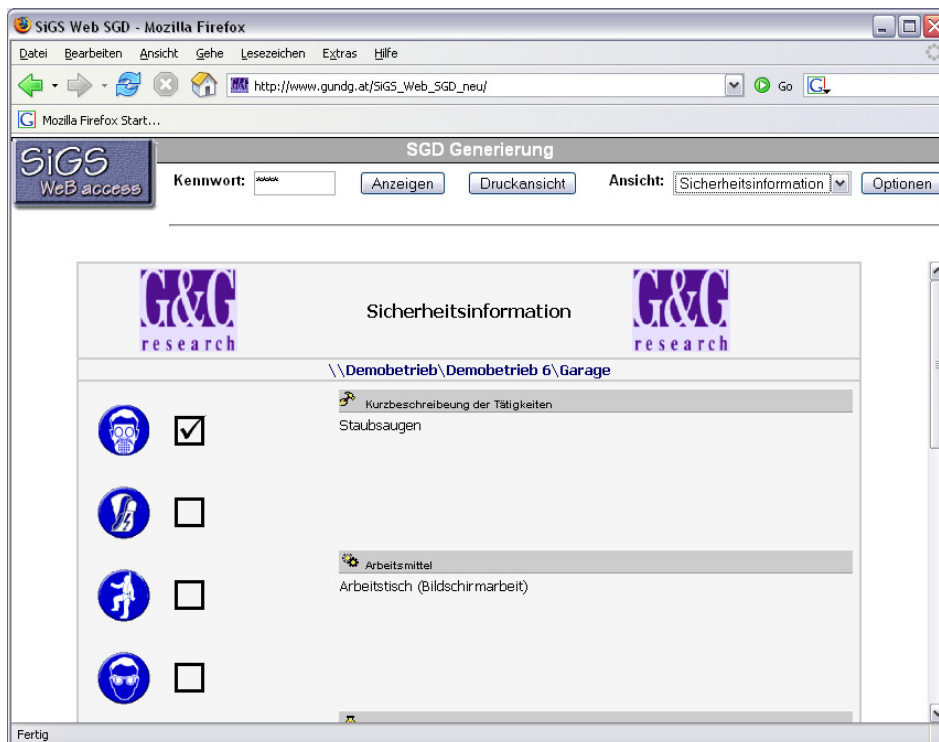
SiGS Web SGD - Mozilla Firefox

Datei Bearbeiten Ansicht Gehe Lesezeichen Extras Hilfe

http://www.gundg.at/SiGS_Web_SGD_neu/

Go

Mozilla Firefox Start...

SiGS WeB access

SGD Generierung

Kennwort: ****

Anzeigen

Druckansicht

Ansicht: Sicherheitsinformation

Optionen

G&G research

Sicherheitsinformation

G&G research

\\Demobetrieb\Demobetrieb 6\Garage

☑

Kurzbeschreibeung der Tätigkeiten

Staubsaugen

☐

☐

Arbeitsmittel

Arbeitstisch (Bildschirmarbeit)

☐

Fertig